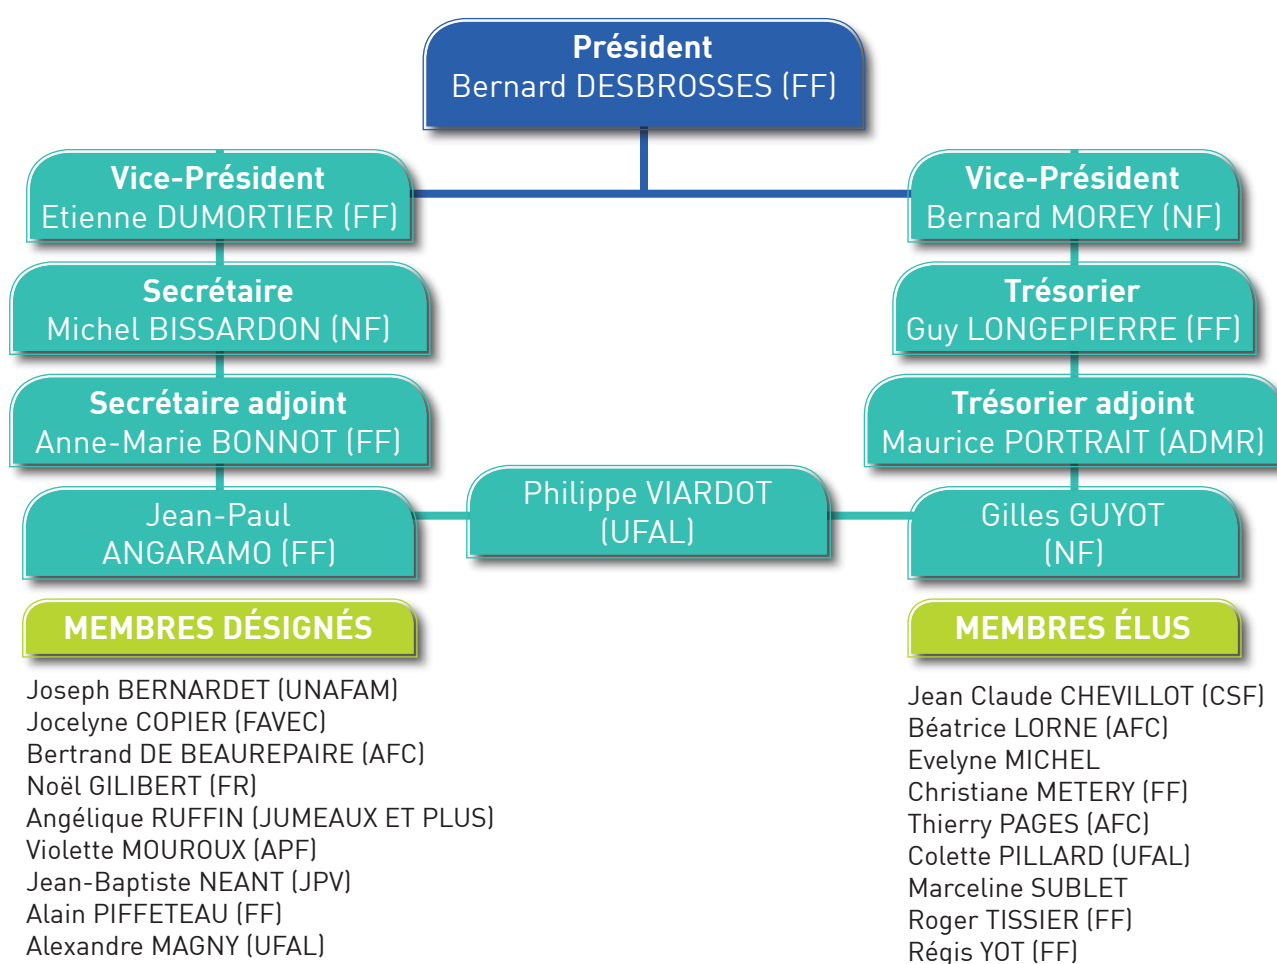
Président
Bernard DESBROSSES (FF)

Vice-Président
Etienne DUMORTIER (FF)

Vice-Président
Bernard MOREY (NF)

Secrétaire
Michel BISSARDON (NF)

Trésorier
Guy LONGEPIERRE (FF)

Secrétaire adjoint
Anne-Marie BONNOT (FF)

Trésorier adjoint
Maurice PORTRAIT (ADMR)

Jean-Paul ANGARAMO (FF)

Philippe VIARDOT (UFAL)

Gilles GUYOT (NF)

MEMBRES DÉSIGNÉS

Joseph BERNARDET (UNAFAM)
Jocelyne COPIER (FAVEC)
Bertrand DE BEAUREPAIRE (AFC)
Noël GILIBERT (FR)
Angélique RUFFIN (JUMEAUX ET PLUS)
Violette MOUROUX (APF)
Jean-Baptiste NEANT (JPV)
Alain PIFFETEAU (FF)
Alexandre MAGNY (UFAL)

MEMBRES ÉLUS

Jean Claude CHEVILLOT (CSF)
Béatrice LORNE (AFC)
Evelyne MICHEL
Christiane METERY (FF)
Thierry PAGES (AFC)
Colette PILLARD (UFAL)
Marceline SUBLET
Roger TISSIER (FF)
Régis YOT (FF)